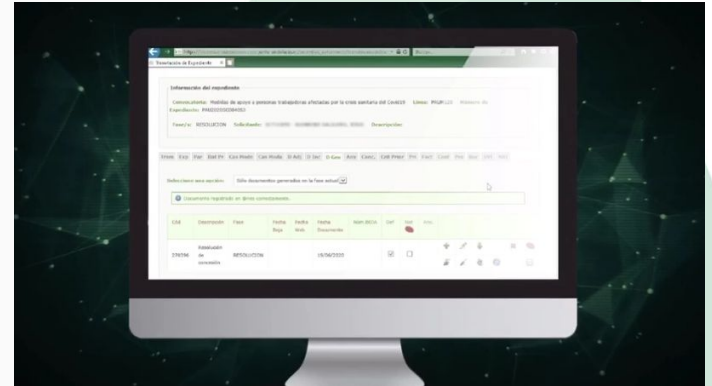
Tramitación de Expediente

Información del expediente

Convocatoria: Medidas de apoyo a personas trabajadoras afectadas por la crisis sanitaria del Covid19 Línea: PIGR-LCI Número de Expediente: PIGR2020008403

Fase/s: RESOLUCION Solicitado: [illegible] Descripción:

Exam Exp Par Dat Pr Con Modo Con Modo D Adj D Ser D Gen Ane Conc. Ced Prior

Seleccione una opción: Sólo documentos generados en la fase actual

Documento registrado en doble convocatoria.

| Cód | Descripción | Fase | Fecha Baja | Fecha Valid. | Fecha Documento | Núm DGTA | Sel | Sel | Ver |
|---|---|---|---|---|---|---|---|---|---|
| 278596 | Resolución de concesión | RESOLUCION | | | 19/06/2020 | | | | |